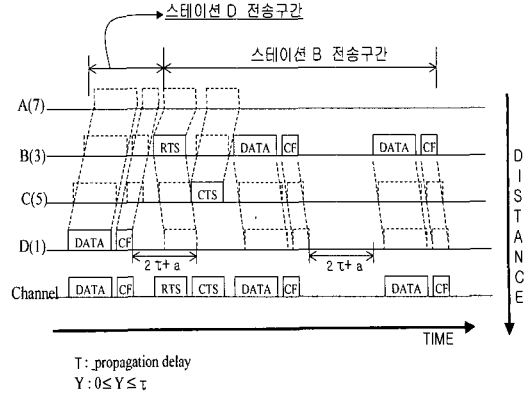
스테이션 D 전송구간

스테이션 B 전송구간

A(7)

B(3)

C(5)

D(1)

Channel

RTS

DATA

CF

DATA

CF

CTS

DATA

CF

$2\tau + a$

$2\tau + a$

DATA

CF

RTS

CTS

DATA

CF

DATA

CF

D I S T A N C E

TIME

T: propagation delay
Y : $0 \leq Y \leq \tau$